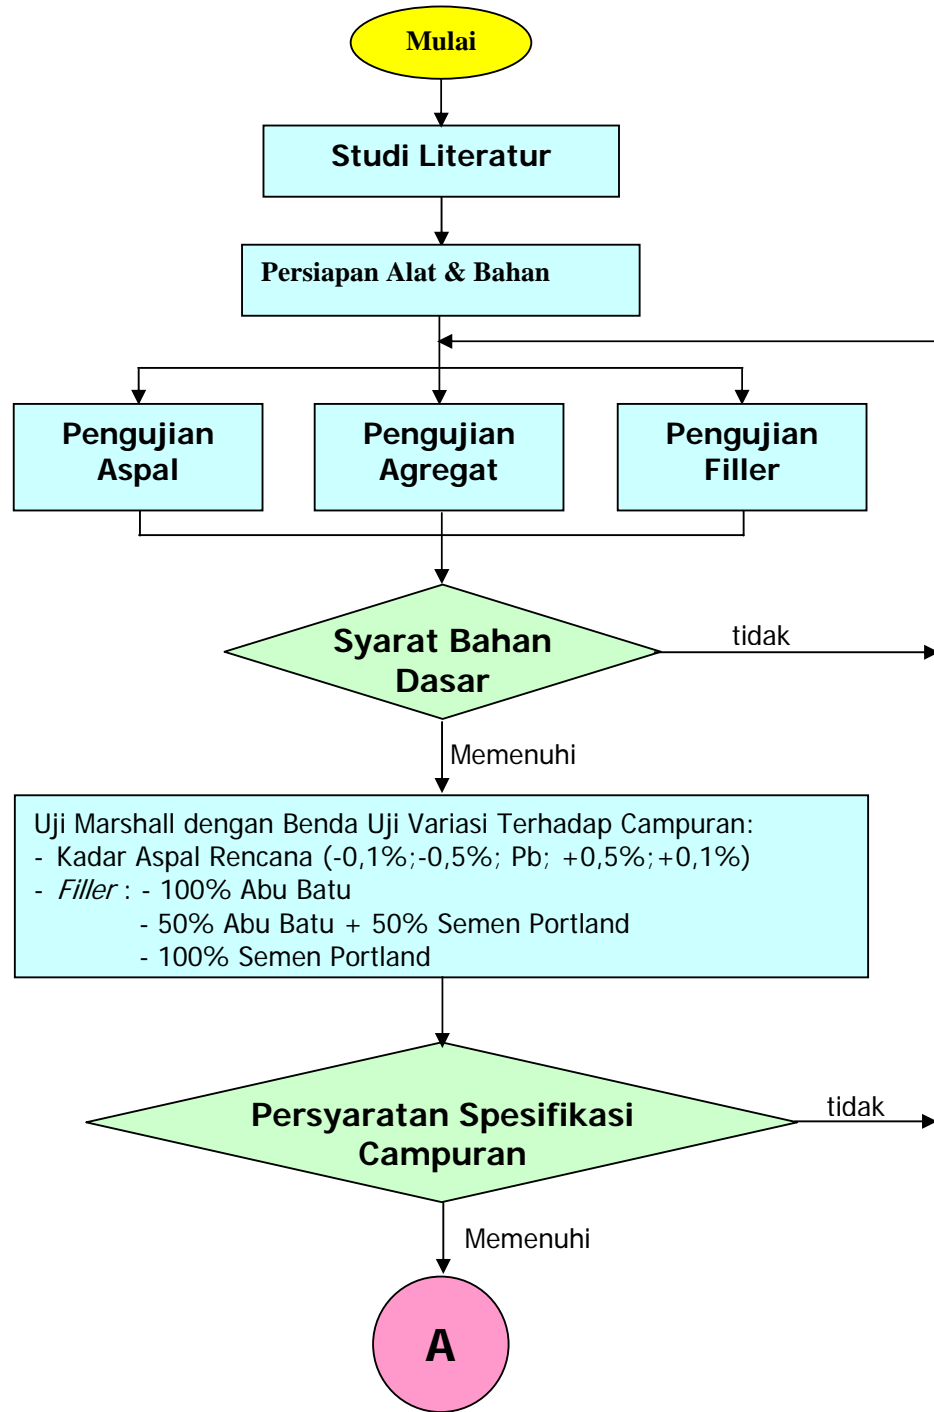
Mulai

Studi Literatur

Persiapan Alat & Bahan

Pengujian Aspal

Pengujian Agregat

Pengujian Filler

Syarat Bahan Dasar

tidak

Memenuhi

Uji Marshall dengan Benda Uji Variasi Terhadap Campuran:
- Kadar Aspal Rencana (-0,1%;-0,5%; Pb; +0,5%;+0,1%)
- *Filler* : - 100% Abu Batu
- 50% Abu Batu + 50% Semen Portland
- 100% Semen Portland

Persyaratan Spesifikasi Campuran

tidak

Memenuhi

A